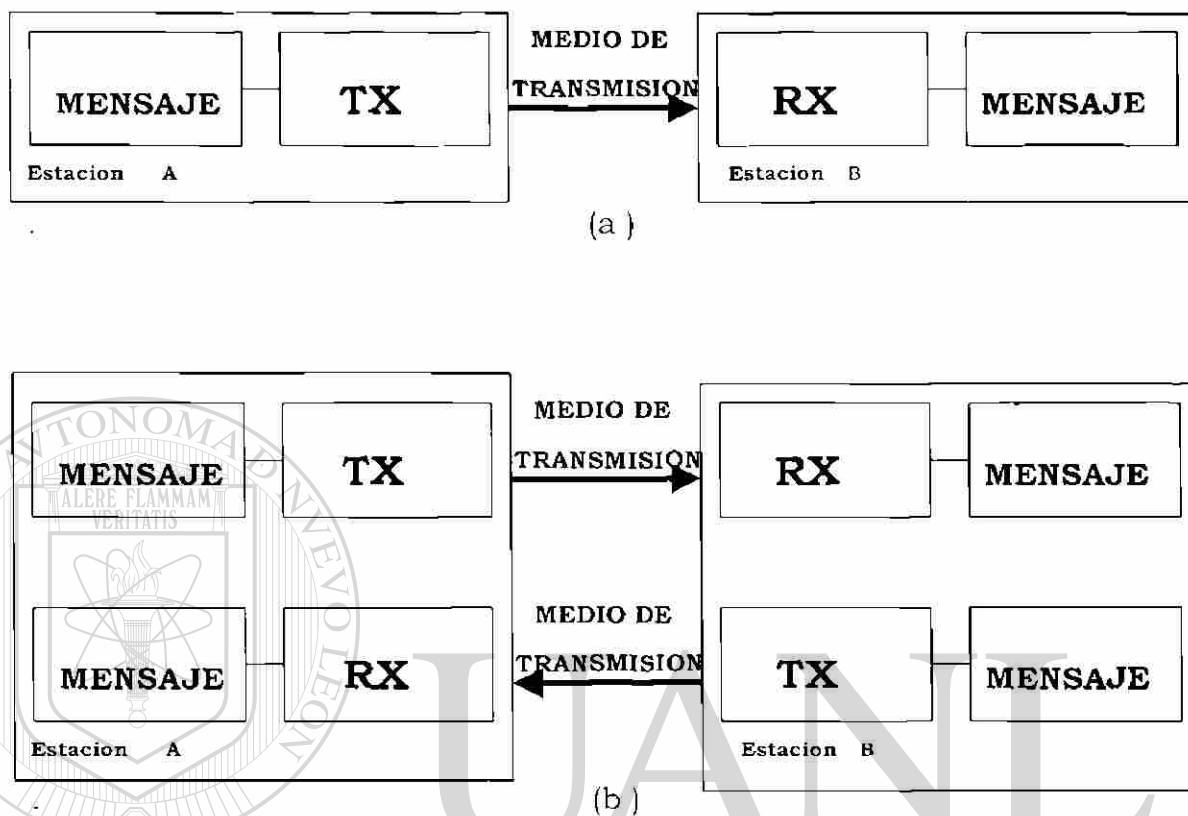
MENSAJE
TX
MEDIO DE TRANSMISION
RX
MENSAJE
Estacion A
Estacion B
(a)

MENSAJE
TX
MEDIO DE TRANSMISION
RX
MENSAJE
MENSAJE
RX
MEDIO DE TRANSMISION
TX
MENSAJE
Estacion A
Estacion B
(b)

AUTONOMA DE NUEVO LEON
ALERE FLAMMAM VERITATIS
UANL